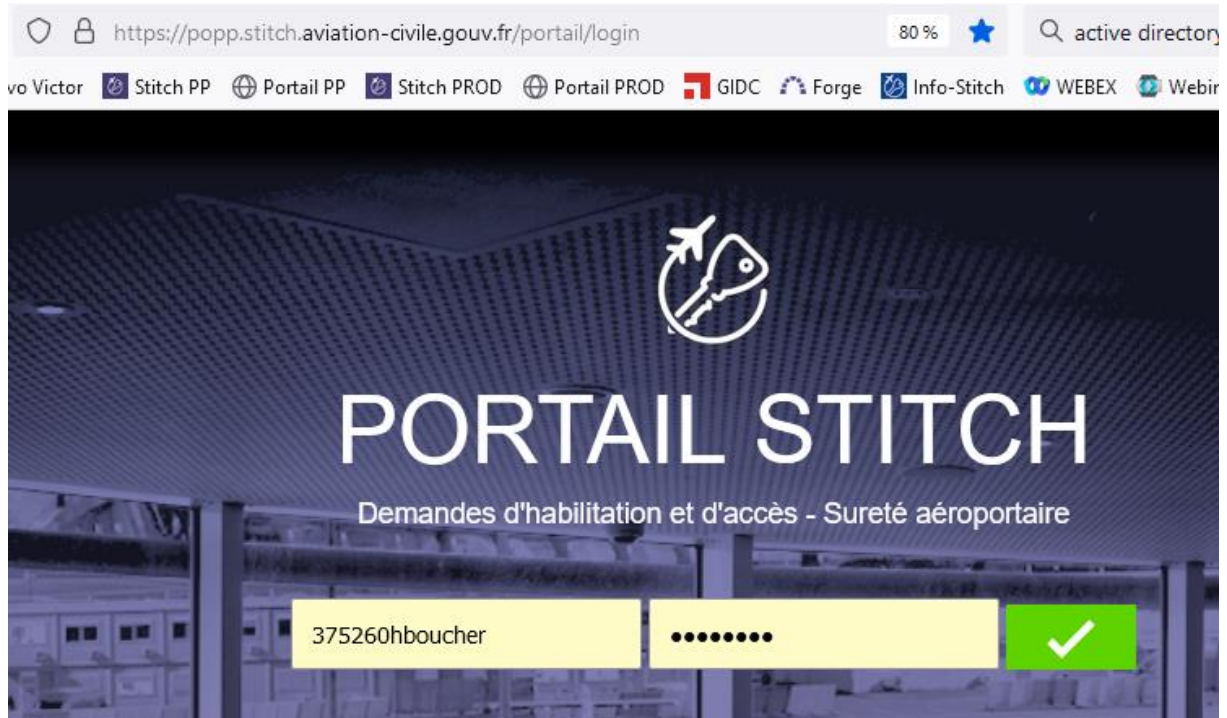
https://popp.stitch.aviation-civile.gouv.fr/portail/login
80 %
active directory

vo Victor Stitch PP Portail PP Stitch PROD Portail PROD GIDC Forge Info-Stitch WEBEX Webir

PORTAIL STITCH

Demandes d'habilitation et d'accès - Sureté aéroportaire

375260hboucher
••••••••